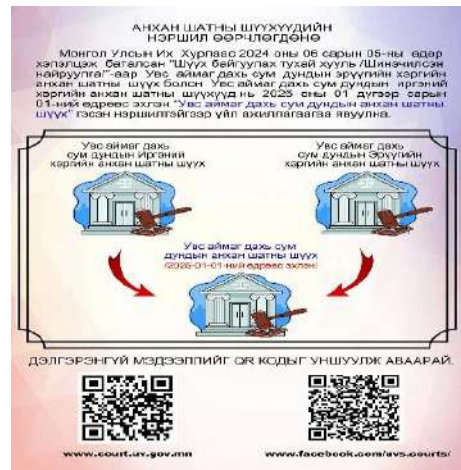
АНХАН ШАТНЫ ШҮҮХҮҮДИЙН НЭРШИЛ ӨӨРЧЛӨГДӨНӨ

Монгол Улсын Их Хурлаас 2024 оны 06 сарын 05-ны өдөр хэлэлцэж баталсан "Шүүх байгуулах тухай хууль /Шинэчилсэн найруулга/"-аар Увс аймаг дахь сум дундын эрүүгийн хэргийн анхан шатны шүүх болон Увс аймаг дахь сум дундын иргэний хэргийн анхан шатны шүүхүүд нь 2025 оны 01 дүгээр сарын 01-ний өдрөөс эхлэн "Увс аймаг дахь сум дундын анхан шатны шүүх" гэсэн нэршилтэйгээр үйл ажиллагаагаа явуулна.

Увс аймаг дахь сум дундын иргэний хэргийн анхан шатны шүүх

Увс аймаг дахь сум дундын Эрүүгийн хэргийн анхан шатны шүүх

Увс аймаг дахь сум дундын анхан шатны шүүх
(2025-01-01-ний өдрөөс эхлэн)

ДЭЛГЭРЭНГҮЙ МЭДЭЭЛЛИЙГ QR КОДЫГ УНШУУЛЖ АВААРАЙ.

www.court.uv.gov.mn

www.facebook.com/uvs.courts/